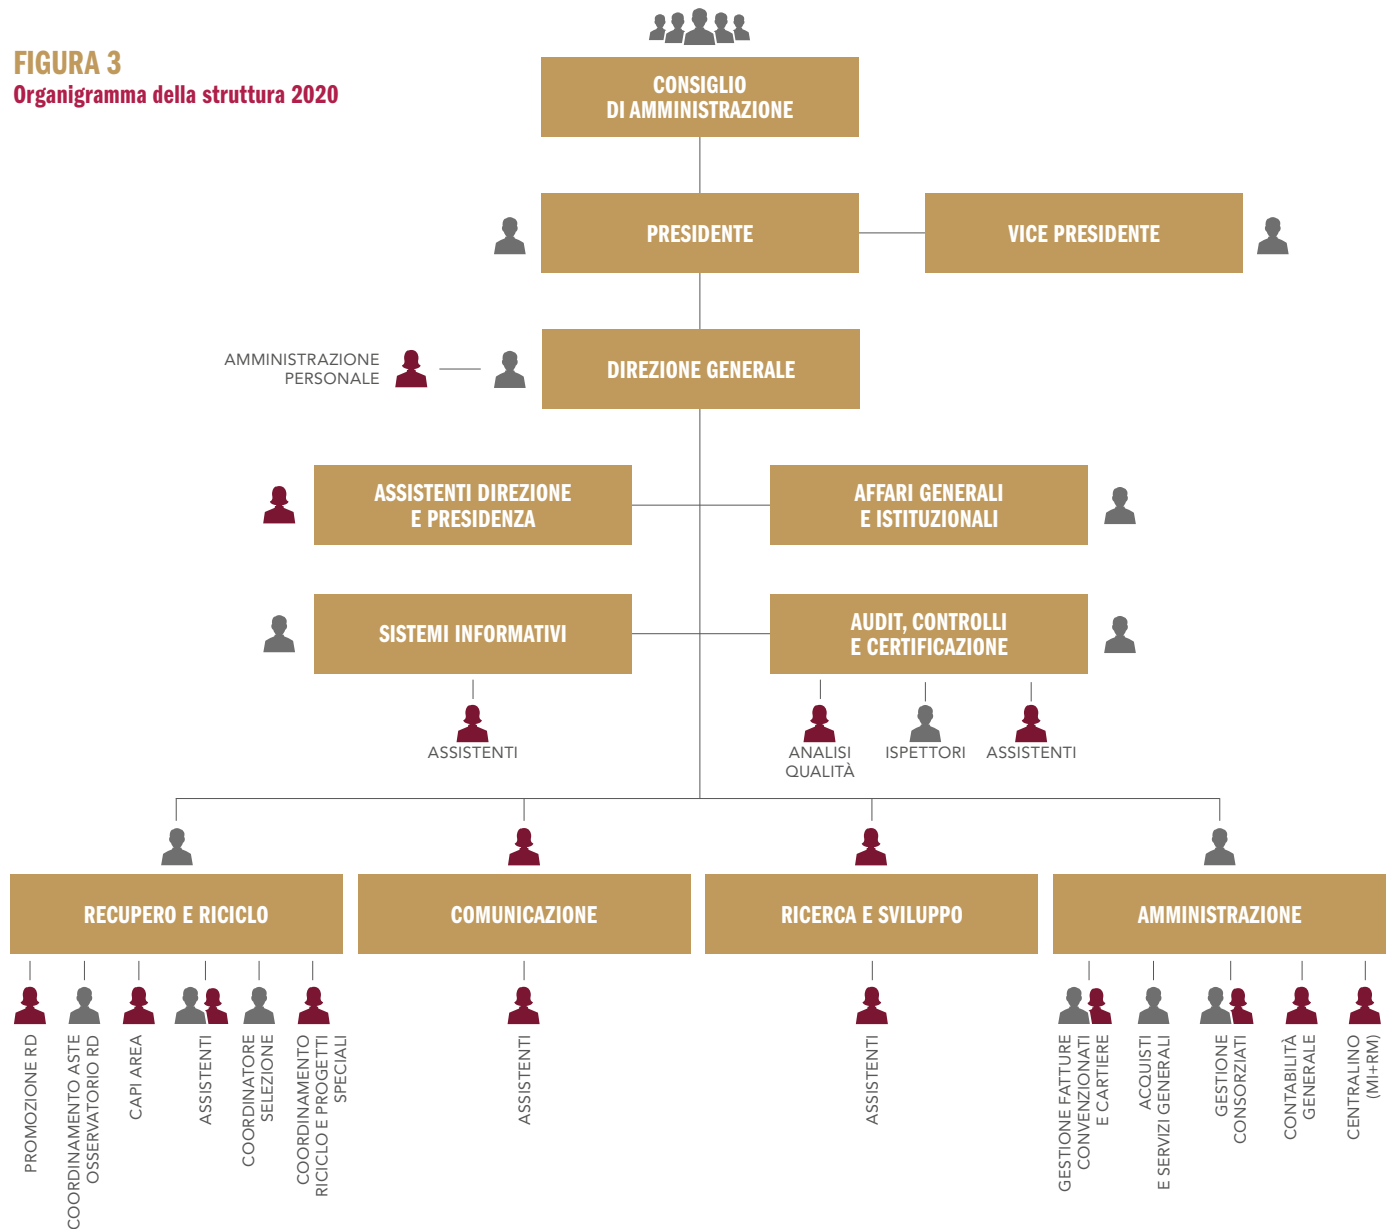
FIGURA 3
Organigramma della struttura 2020

CONSIGLIO DI AMMINISTRAZIONE

PRESIDENTE

VICE PRESIDENTE

AMMINISTRAZIONE PERSONALE

DIREZIONE GENERALE

ASSISTENTI DIREZIONE E PRESIDENZA

AFFARI GENERALI E ISTITUZIONALI

SISTEMI INFORMATIVI

AUDIT, CONTROLLI E CERTIFICAZIONE

ASSISTENTI

ANALISI QUALITÀ

ISPETTORI

ASSISTENTI

RECUPERO E RICICLO

COMUNICAZIONE

RICERCA E SVILUPPO

AMMINISTRAZIONE

PROMOZIONE RD

COORDINAMENTO ASTE OSSERVATORIO RD

CAPI AREA

ASSISTENTI

COORDINATORE SELEZIONE

COORDINAMENTO RICICLO E PROGETTI SPECIALI

ASSISTENTI

ASSISTENTI

GESTIONE FATTURE CONVENZIONATI E CARTIERE

ACQUISTI E SERVIZI GENERALI

GESTIONE CONSORZIATI

CONTABILITÀ GENERALE

CENTRALINO (MI+RM)